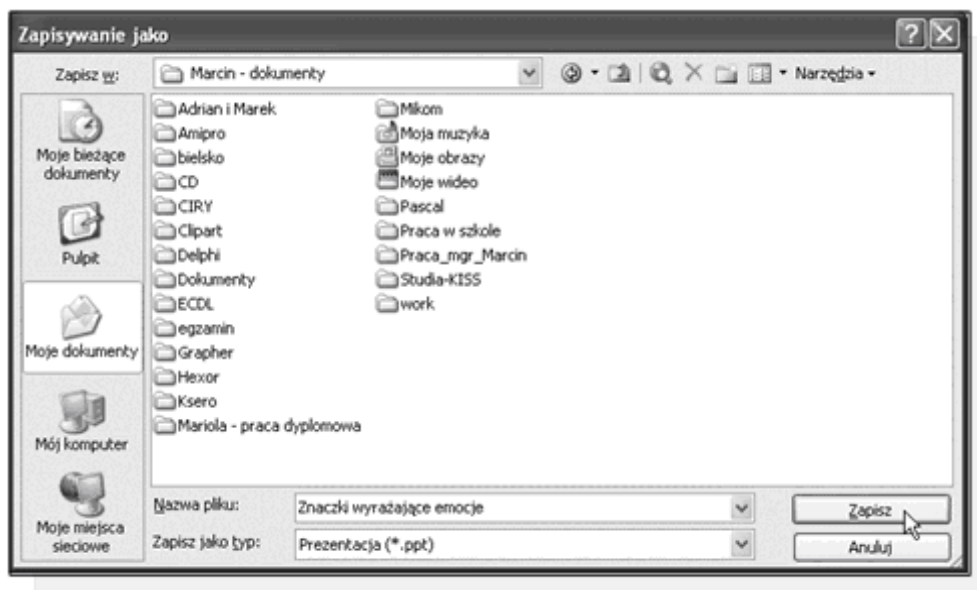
Zapisywanie jako

Zapisz w: Marcin - dokumenty

Narzędzia

Moje bieżące dokumenty
Pulpit
Moje dokumenty
Mój komputer
Moje miejsca sieciowe

Adrian i Marek
Amipro
bielsko
CD
CIRY
Clipart
Delphi
Dokumenty
ECDL
egzamin
Grapher
Hexor
Ksero
Mariola - praca dyplomowa

Mikom
Moja muzyka
Moje obrazy
Moje wideo
Pascal
Praca w szkole
Praca_mgr_Marcin
Studia-KISS
work

Nazwa pliku: Znaczki wyrażające emocje
Zapisz jako typ: Prezentacja (*.ppt)

Zapisz
Anuluj